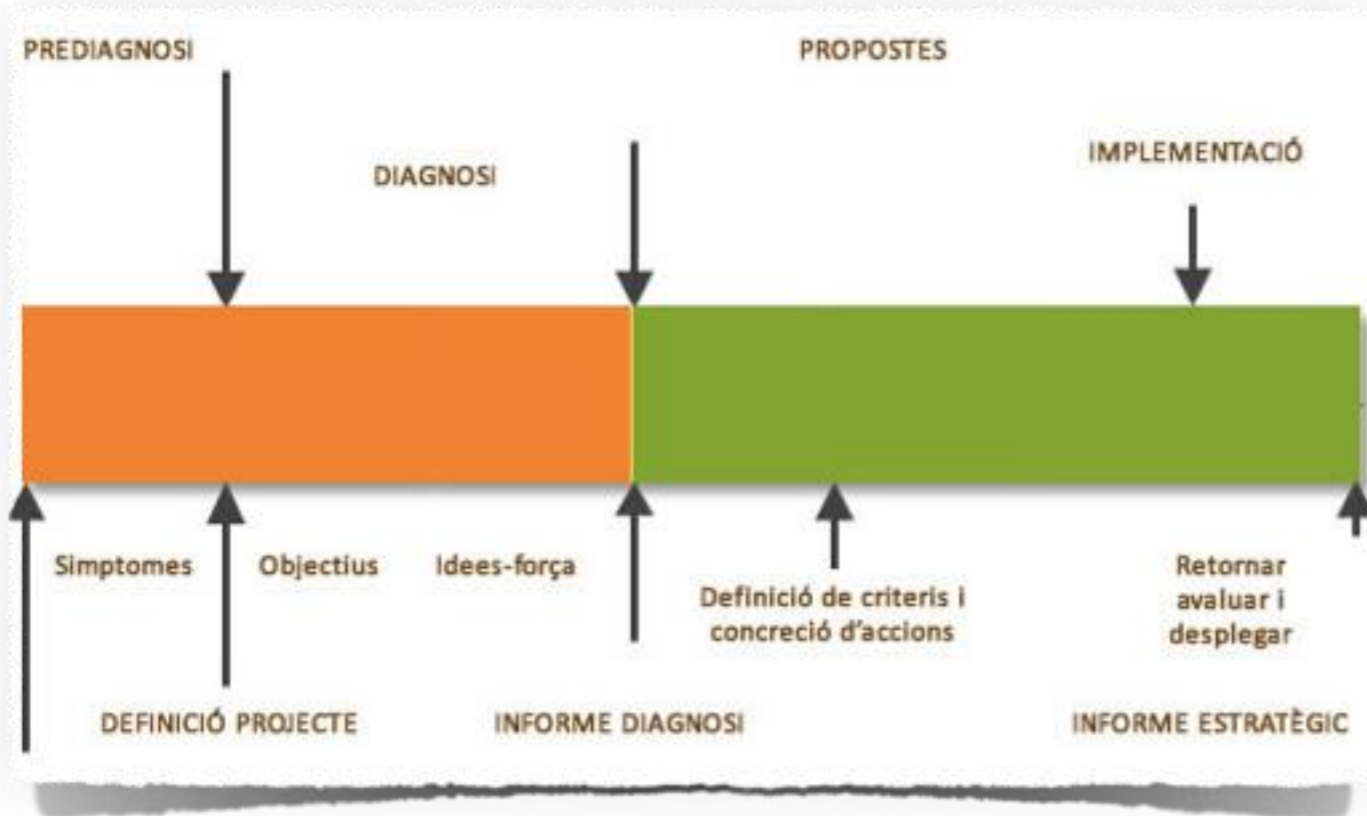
PREDIAGNOSI

PROPOSTES

DIAGNOSI

IMPLEMENTACIÓ

Simptomes

Objectius

Idees-força

Definició de criteris i concreció d'accions

Retornar avaluar i desplegar

DEFINICIÓ PROJECTE

INFORME DIAGNOSI

INFORME ESTRATÈGIC